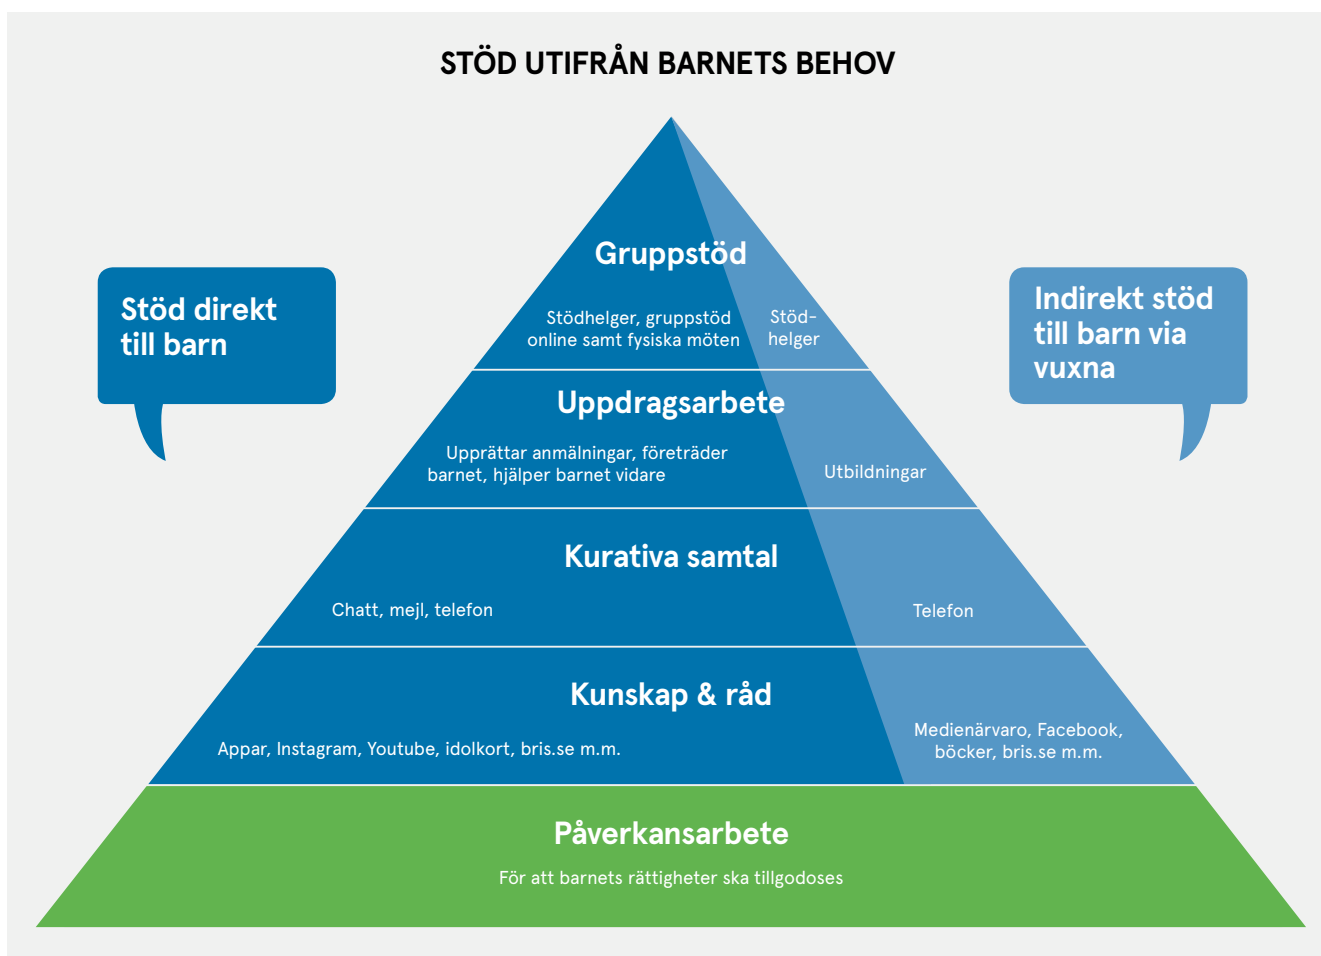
STÖD UTIFRÅN BARNETS BEHOV

Stöd direkt till barn

Indirekt stöd till barn via vuxna

Gruppstöd

Stödhelger, gruppstöd online samt fysiska möten

Stöd-helger

Uppdragsarbete

Upprättar anmälningar, företräder barnet, hjälper barnet vidare

Utbildningar

Kurativa samtal

Chatt, mejl, telefon

Telefon

Kunskap & råd

Appar, Instagram, Youtube, idolkort, bris.se m.m.

Medienärvaro, Facebook, böcker, bris.se m.m.

Påverkansarbete

För att barnets rättigheter ska tillgodoses